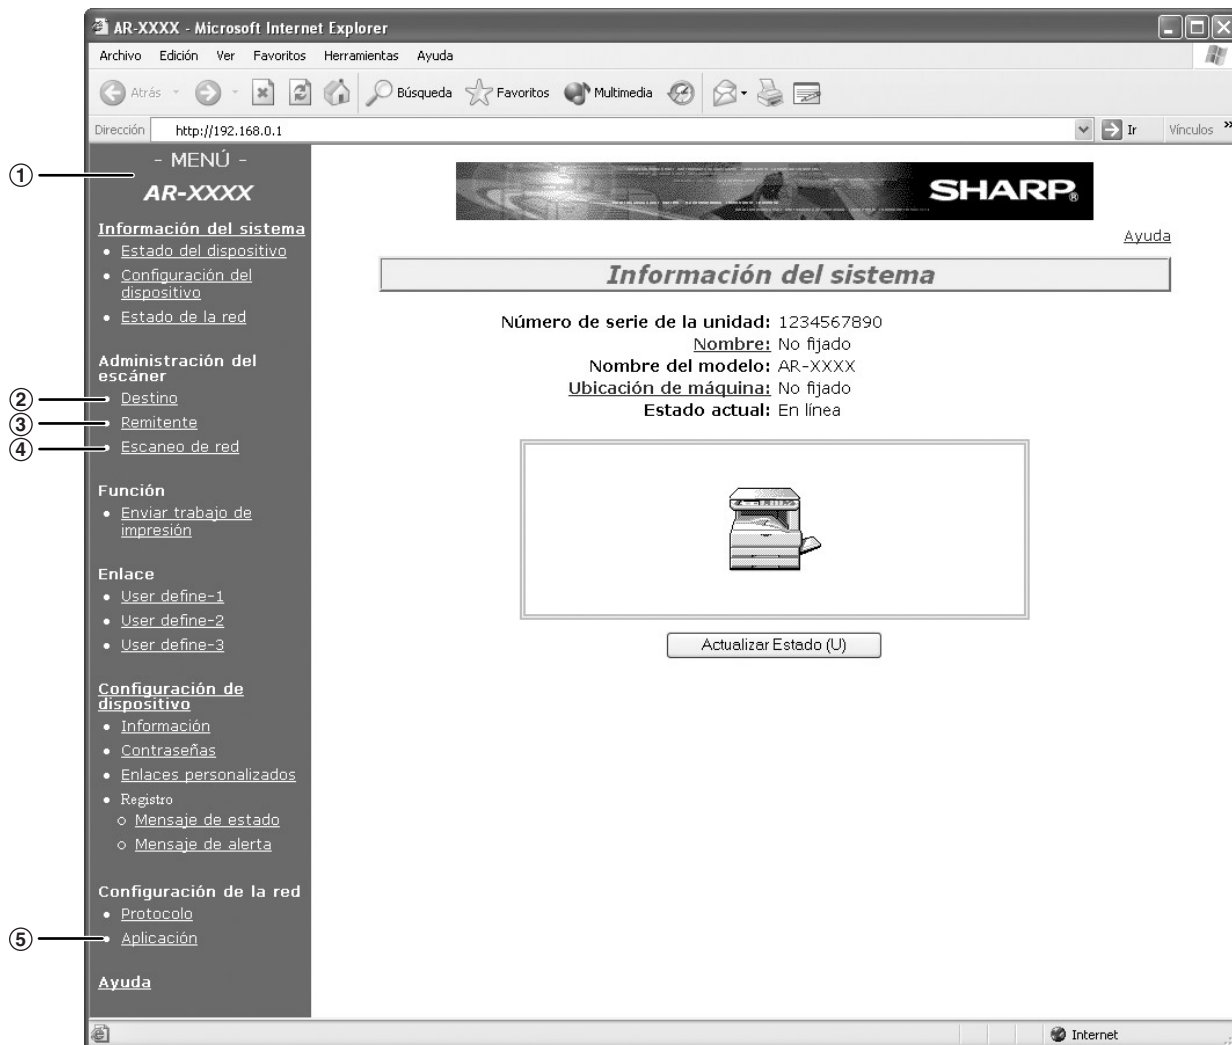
AR-XXXX - Microsoft Internet Explorer

Archivo Edición Ver Favoritos Herramientas Ayuda

Atrás Búsqueda Favoritos Multimedia

Dirección http://192.168.0.1 Ir Vínculos »

①
- MENÚ -
AR-XXXX

Información del sistema
• Estado del dispositivo
• Configuración del dispositivo
• Estado de la red

Administración del escáner
② • Destino
③ • Remitente
④ • Escaneo de red

Función
• Enviar trabajo de impresión

Enlace
• User define-1
• User define-2
• User define-3

Configuración de dispositivo
• Información
• Contraseñas
• Enlaces personalizados
• Registro
○ Mensaje de estado
○ Mensaje de alerta

Configuración de la red
• Protocolo
⑤ • Aplicación

Ayuda

SHARP

Ayuda

Información del sistema

Número de serie de la unidad: 1234567890
Nombre: No fijado
Nombre del modelo: AR-XXXX
Ubicación de máquina: No fijado
Estado actual: En línea

Actualizar Estado (U)

Internet